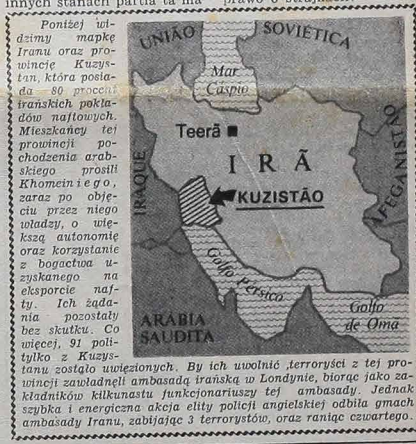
innych stanach partia ta ma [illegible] prawo o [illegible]

Poniżej widzimy mapkę Iranu oraz prowincje Kuzystan, która posiada 80 procent irańskich pokładów naftowych. Mieszkańcy tej prowincji pochodzenia arabskiego prosili Khomeiniego, zaraz po objęciu przez niego władzy, o większą autonomię oraz korzystanie z bogactwa uzyskanego na eksporcie nafty. Ich żądania pozostały bez skutku. Co więcej, 91 polityków z Kuzystanu zostało uwięzionych. By ich uwolnić ,terroryści z tej prowincji zawładnęli ambasadą irańską w Londynie, biorąc jako zakładników kilkunastu funkcjonariuszy tej ambasady. Jednak szybka i energiczna akcja elity policji angielskiej odbiła gmach ambasady Iranu, zabijając 3 terrorystów, oraz raniąc czwartego.

UNIÃO SOVIETICA
Mar Cáspio
Teerã
IRÃ
KUZISTÃO
IRAQUE
AFEGANISTÃO
Golfo Pérsico
Golfo de Omã
ARÁBIA SAUDITA